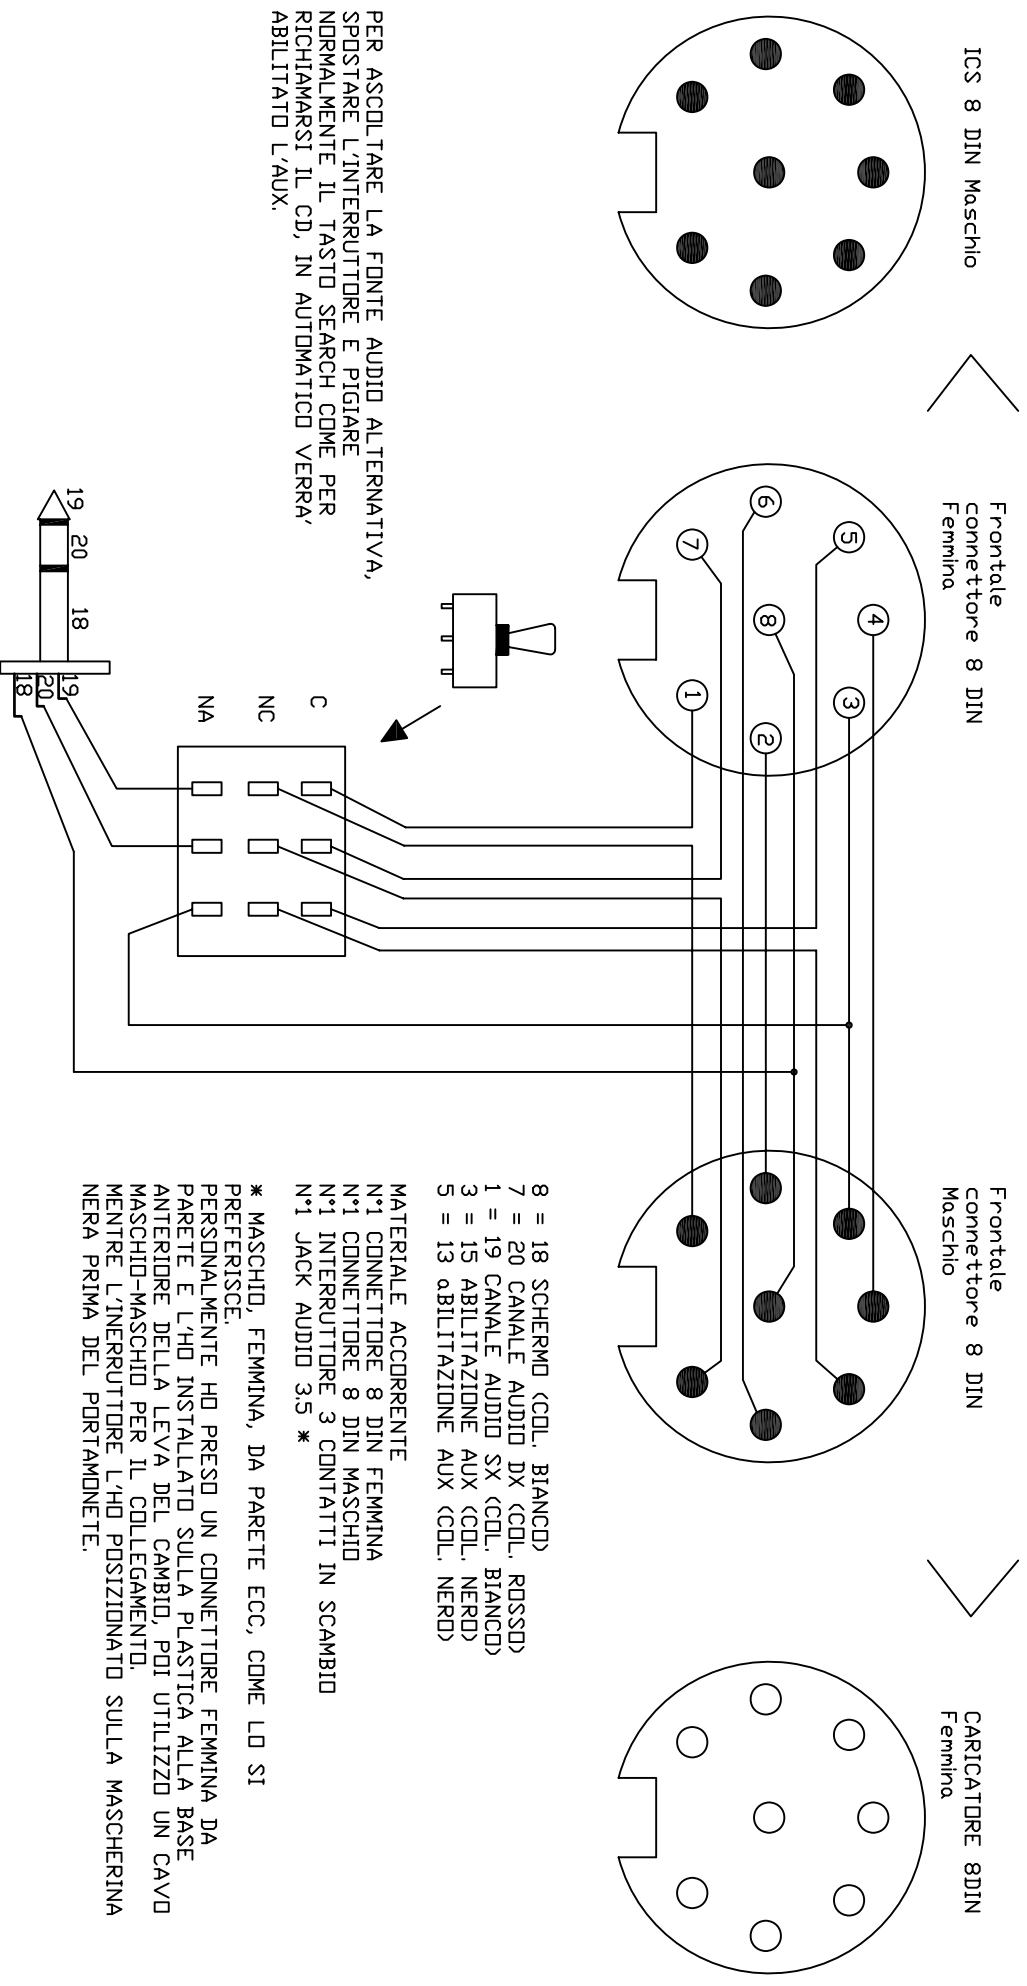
ICS 8 DIN Maschio

Frontale connetore 8 DIN Femmina

Frontale connetore 8 DIN Maschio

CARICATORE 8DIN Femmina

PER ASCOLTARE LA FONTE AUDIO ALTERNATIVA, SPOSTARE L'INTERRUTTORE E PIGIARE NORMALMENTE IL TASTO SEARCH COME PER RICHIAMARSI IL CD, IN AUTOMATICO VERRA' ABILITATO L'AUX.

6
5
7
8
4
1
3
2

C
NC
NA

19
20
18
19
20
18

8 = 18 SCHERMO (COL. BIANCO)
7 = 20 CANALE AUDIO DX (COL. ROSSO)
1 = 19 CANALE AUDIO SX (COL. BIANCO)
3 = 15 ABILITAZIONE AUX (COL. NERO)
5 = 13 aBILITAZIONE AUX (COL. NERO)

MATERIALE ACCORRENTE
N°1 CONNETTORE 8 DIN FEMMINA
N°1 CONNETTORE 8 DIN MASCHIO
N°1 INTERRUTTORE 3 CONTATTI IN SCAMBIO
N°1 JACK AUDIO 3,5 *

* MASCHIO, FEMMINA, DA PARETE ECC, COME LO SI PREFERISCE.
PERSONALMENTE HO PRESO UN CONNETTORE FEMMINA DA PARETE E L'HO INSTALLATO SULLA PLASTICA ALLA BASE ANTERIORE DELLA LEVA DEL CAMBIO, POI UTILIZZO UN CAVO MASCHIO-MASCHIO PER IL COLLEGAMENTO.
MENTRE L'INERRUTTORE L'HO POSIZIONATO SULLA MASCHERINA NERA PRIMA DEL PORTAMONETE.